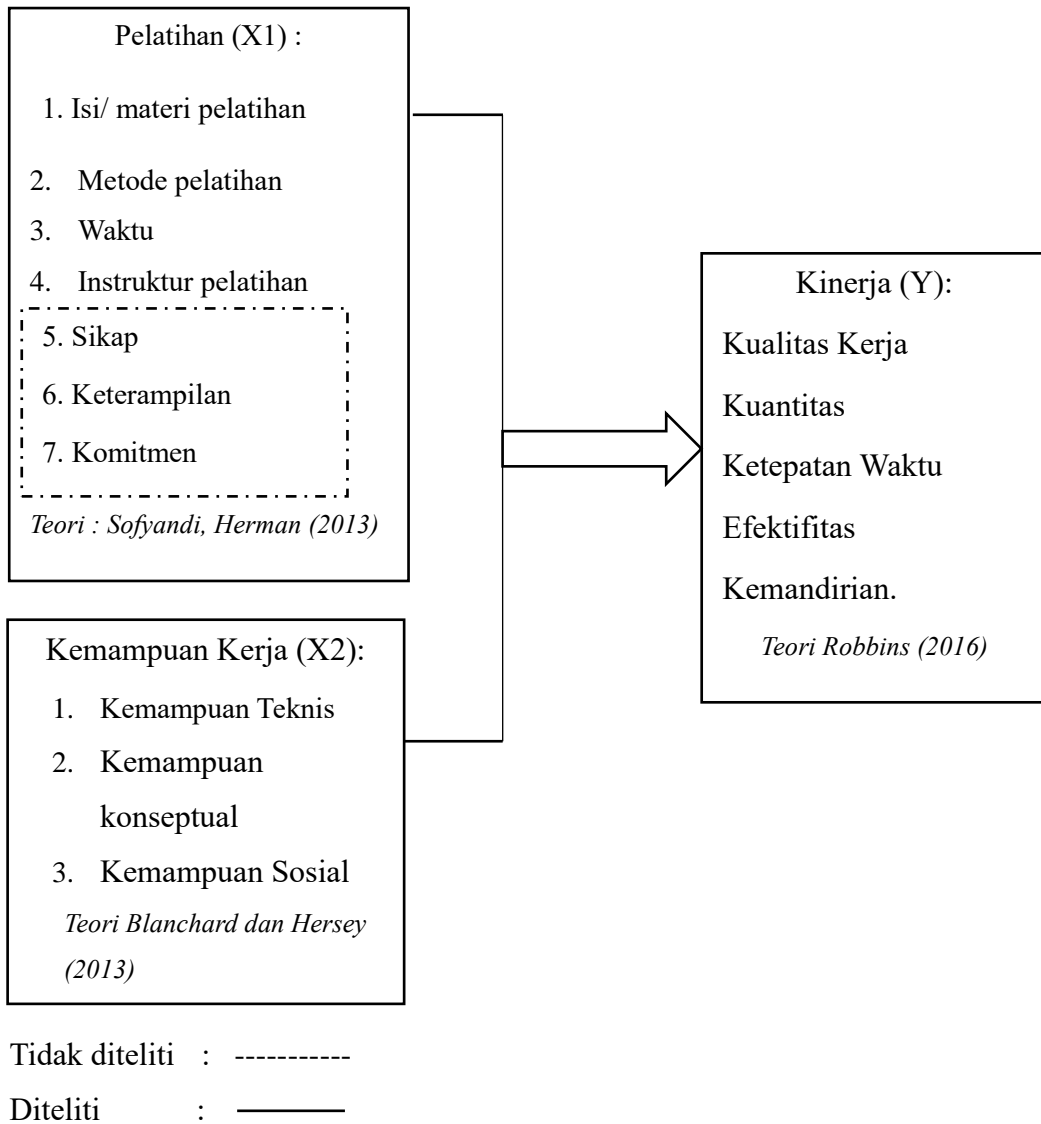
Pelatihan (X1) :

1. Isi/ materi pelatihan
2. Metode pelatihan
3. Waktu
4. Instruktur pelatihan
5. Sikap
6. Keterampilan
7. Komitmen

*Teori : Sofyandi, Herman (2013)*

Kemampuan Kerja (X2):

1. Kemampuan Teknis
2. Kemampuan konseptual
3. Kemampuan Sosial

*Teori Blanchard dan Hersey (2013)*

Kinerja (Y):

Kualitas Kerja

Kuantitas

Ketepatan Waktu

Efektifitas

Kemandirian.

*Teori Robbins (2016)*

Tidak diteliti : -----------

Diteliti : ———